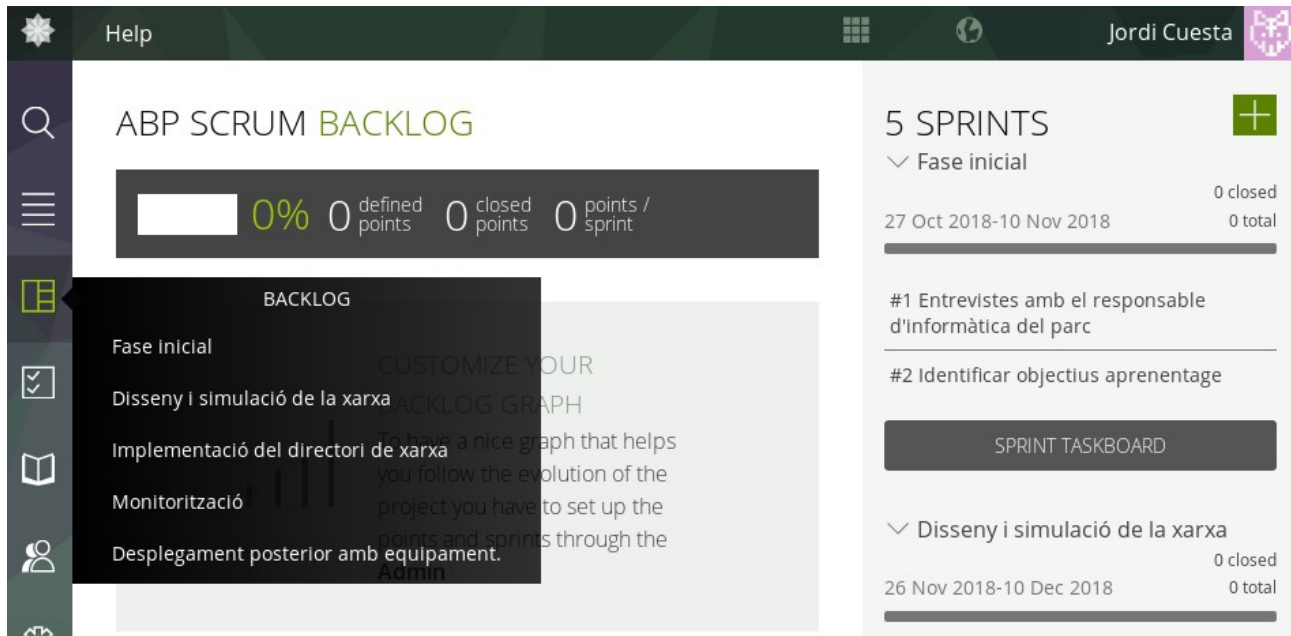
Help

Jordi Cuesta

ABP SCRUM BACKLOG

0% 0 defined points 0 closed points 0 points / sprint

BACKLOG

Fase inicial

Disseny i simulació de la xarxa

Implementació del directori de xarxa

Monitorització

Desplegament posterior amb equipament.

CUSTOMIZE YOUR BACKLOG GRAPH

To have a nice graph that helps you follow the evolution of the project you have to set up the points and sprints through the Admin

5 SPRINTS

+

Fase inicial

0 closed

27 Oct 2018-10 Nov 2018

0 total

#1 Entrevistes amb el responsable d'informàtica del parc

#2 Identificar objectius aprenentage

SPRINT TASKBOARD

Disseny i simulació de la xarxa

0 closed

26 Nov 2018-10 Dec 2018

0 total